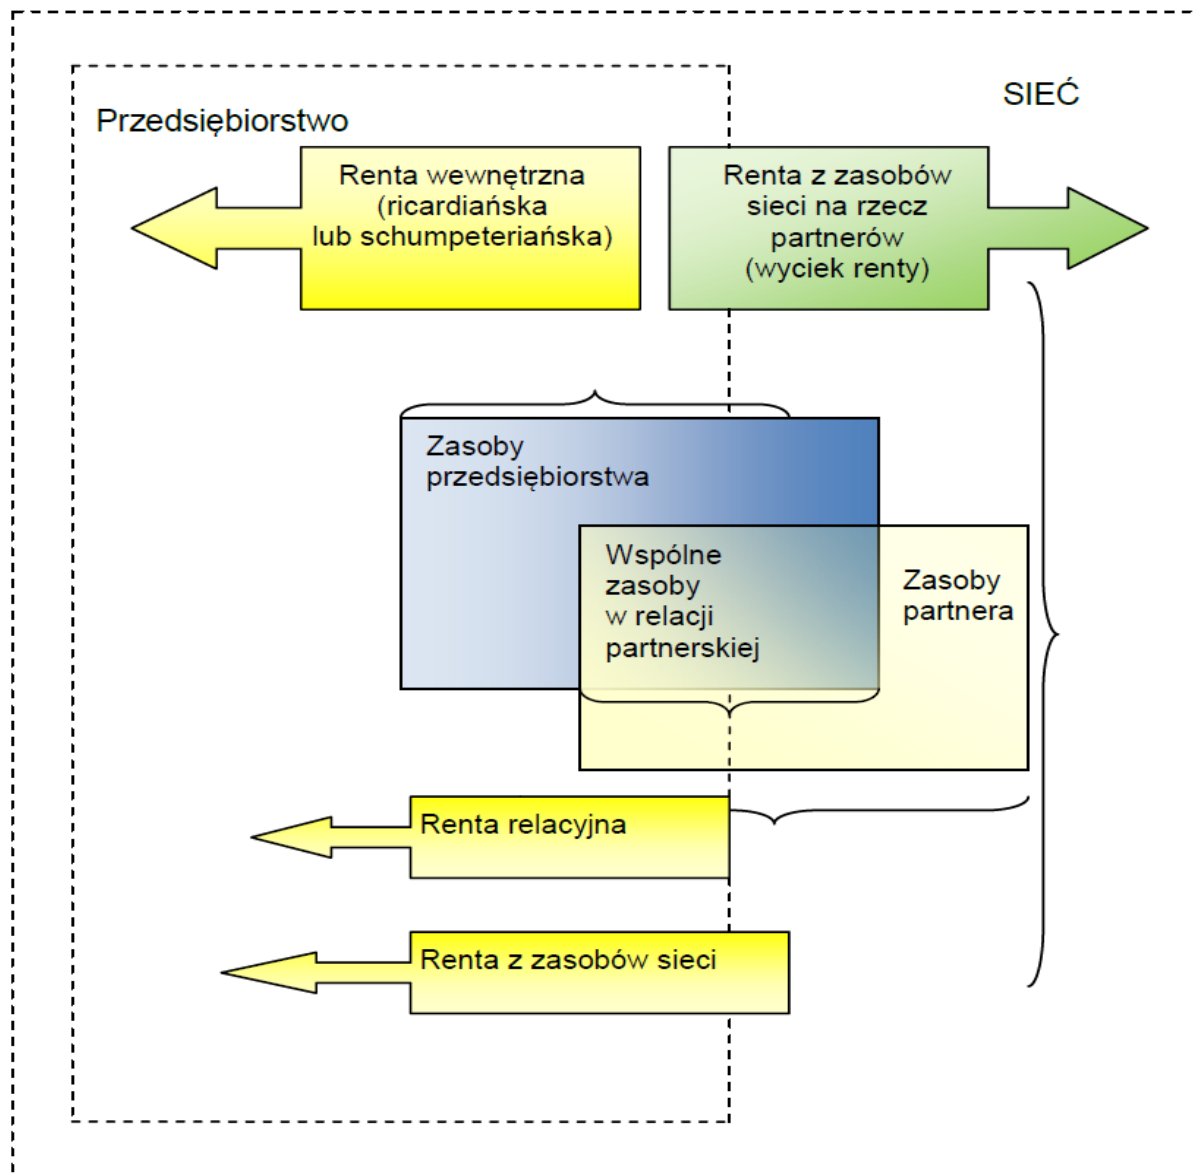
SIEĆ

Przedsiębiorstwo

Renta wewnętrzna (ricardiańska lub schumpeteriańska)

Renta z zasobów sieci na rzecz partnerów (wyciek renty)

Zasoby przedsiębiorstwa

Wspólne zasoby w relacji partnerskiej

Zasoby partnera

Renta relacyjna

Renta z zasobów sieci